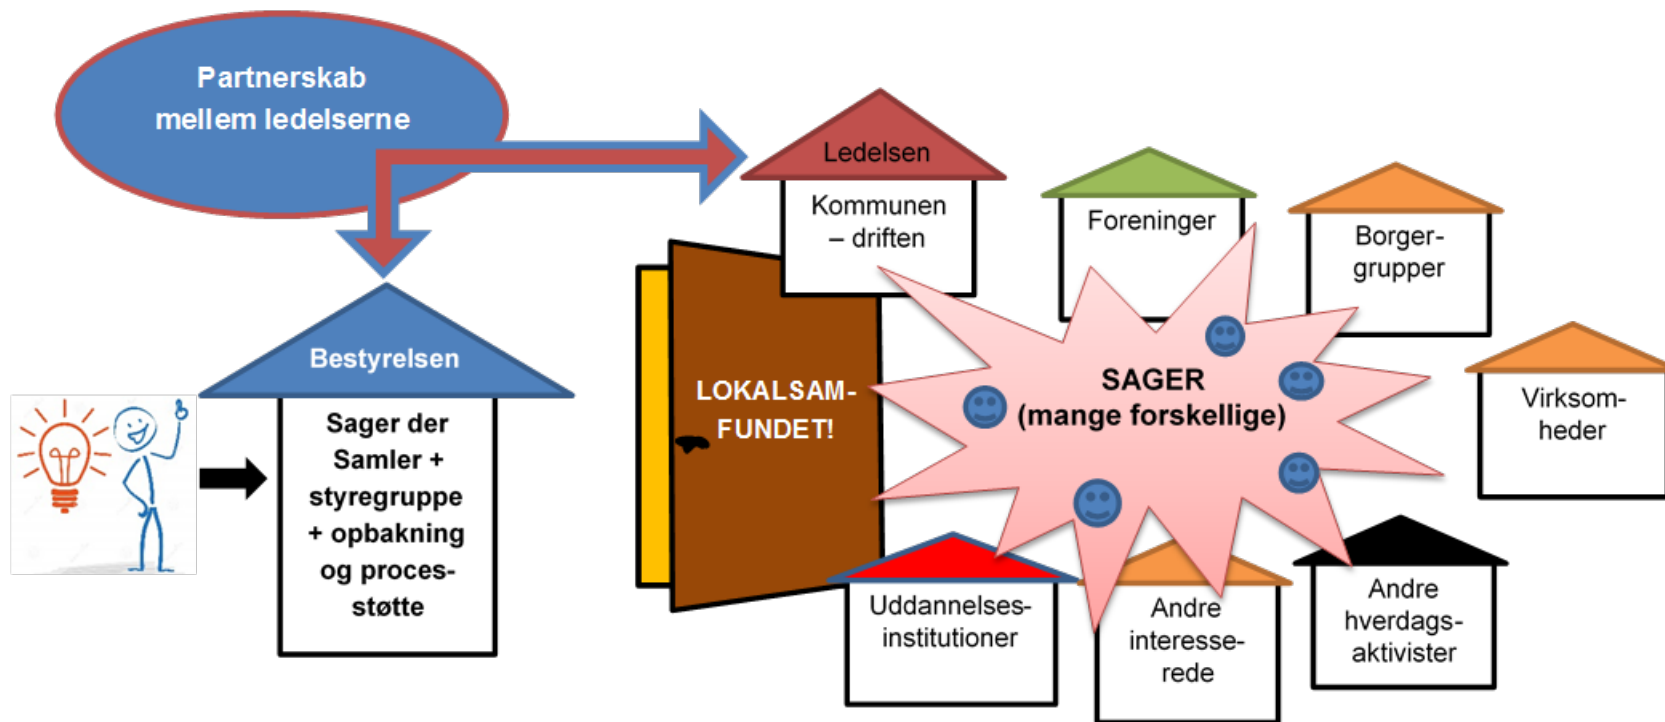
Partnerskab mellem ledelserne

Bestyrelsen

Sager der Samler + styregruppe + opbakning og processtøtte

LOKALSAMFUNDET!

Ledelsen

Kommunen – driften

Foreninger

Borgergrupper

Virksomheder

SAGER (mange forskellige)

Uddannelsesinstitutioner

Andre interesserede

Andre hverdagsaktivister